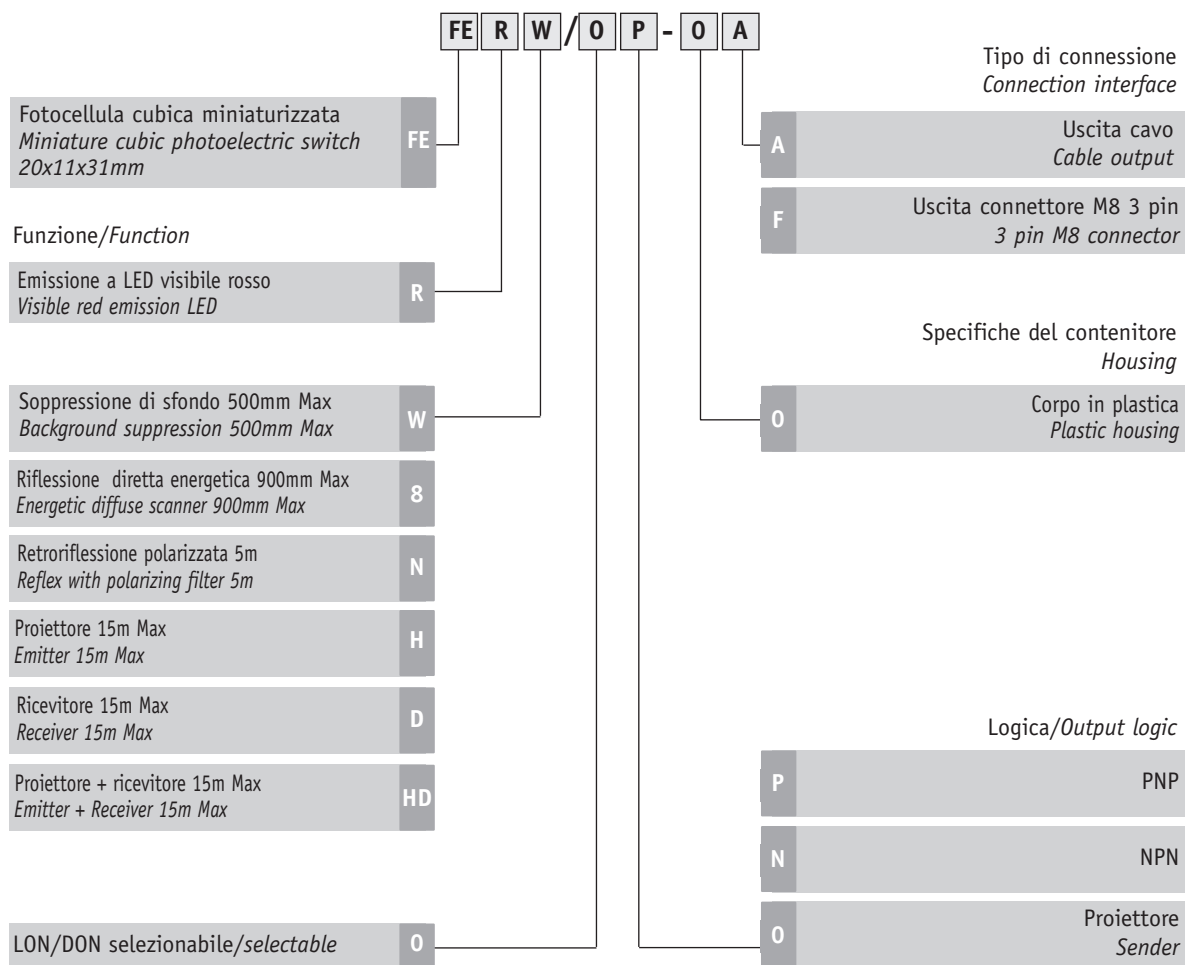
FE R W / 0 P - 0 A

Tipo di connessione
*Connection interface*

Fotocellula cubica miniaturizzata
*Miniature cubic photoelectric switch*
*20x11x31mm*
FE

A
Uscita cavo
*Cable output*

F
Uscita connettore M8 3 pin
*3 pin M8 connector*

Funzione/*Function*

Emissione a LED visibile rosso
*Visible red emission LED*
R

Specifiche del contenitore
*Housing*

Soppressione di sfondo 500mm Max
*Background suppression 500mm Max*
W

0
Corpo in plastica
*Plastic housing*

Riflessione diretta energetica 900mm Max
*Energetic diffuse scanner 900mm Max*
8

Retroriflessione polarizzata 5m
*Reflex with polarizing filter 5m*
N

Proiettore 15m Max
*Emitter 15m Max*
H

Ricevitore 15m Max
*Receiver 15m Max*
D

Logica/*Output logic*

Proiettore + ricevitore 15m Max
*Emitter + Receiver 15m Max*
HD

P
PNP

N
NPN

LON/DON selezionabile/*selectable*
0

0
Proiettore
*Sender*